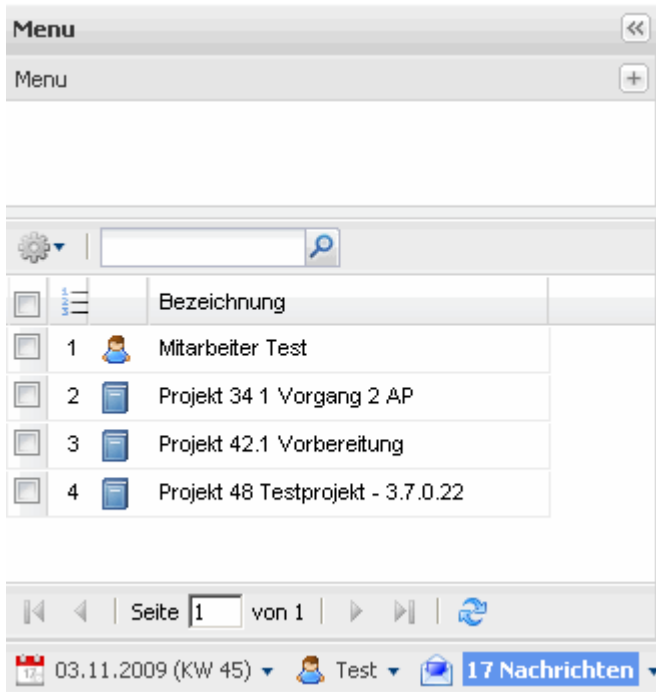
Menu

Menu

| | | | Bezeichnung |
|---|---|---|---|
| | 1 | | Mitarbeiter Test |
| | 2 | | Projekt 34 1 Vorgang 2 AP |
| | 3 | | Projekt 42.1 Vorbereitung |
| | 4 | | Projekt 48 Testprojekt - 3.7.0.22 |

Seite 1 von 1

03.11.2009 (KW 45) Test 17 Nachrichten